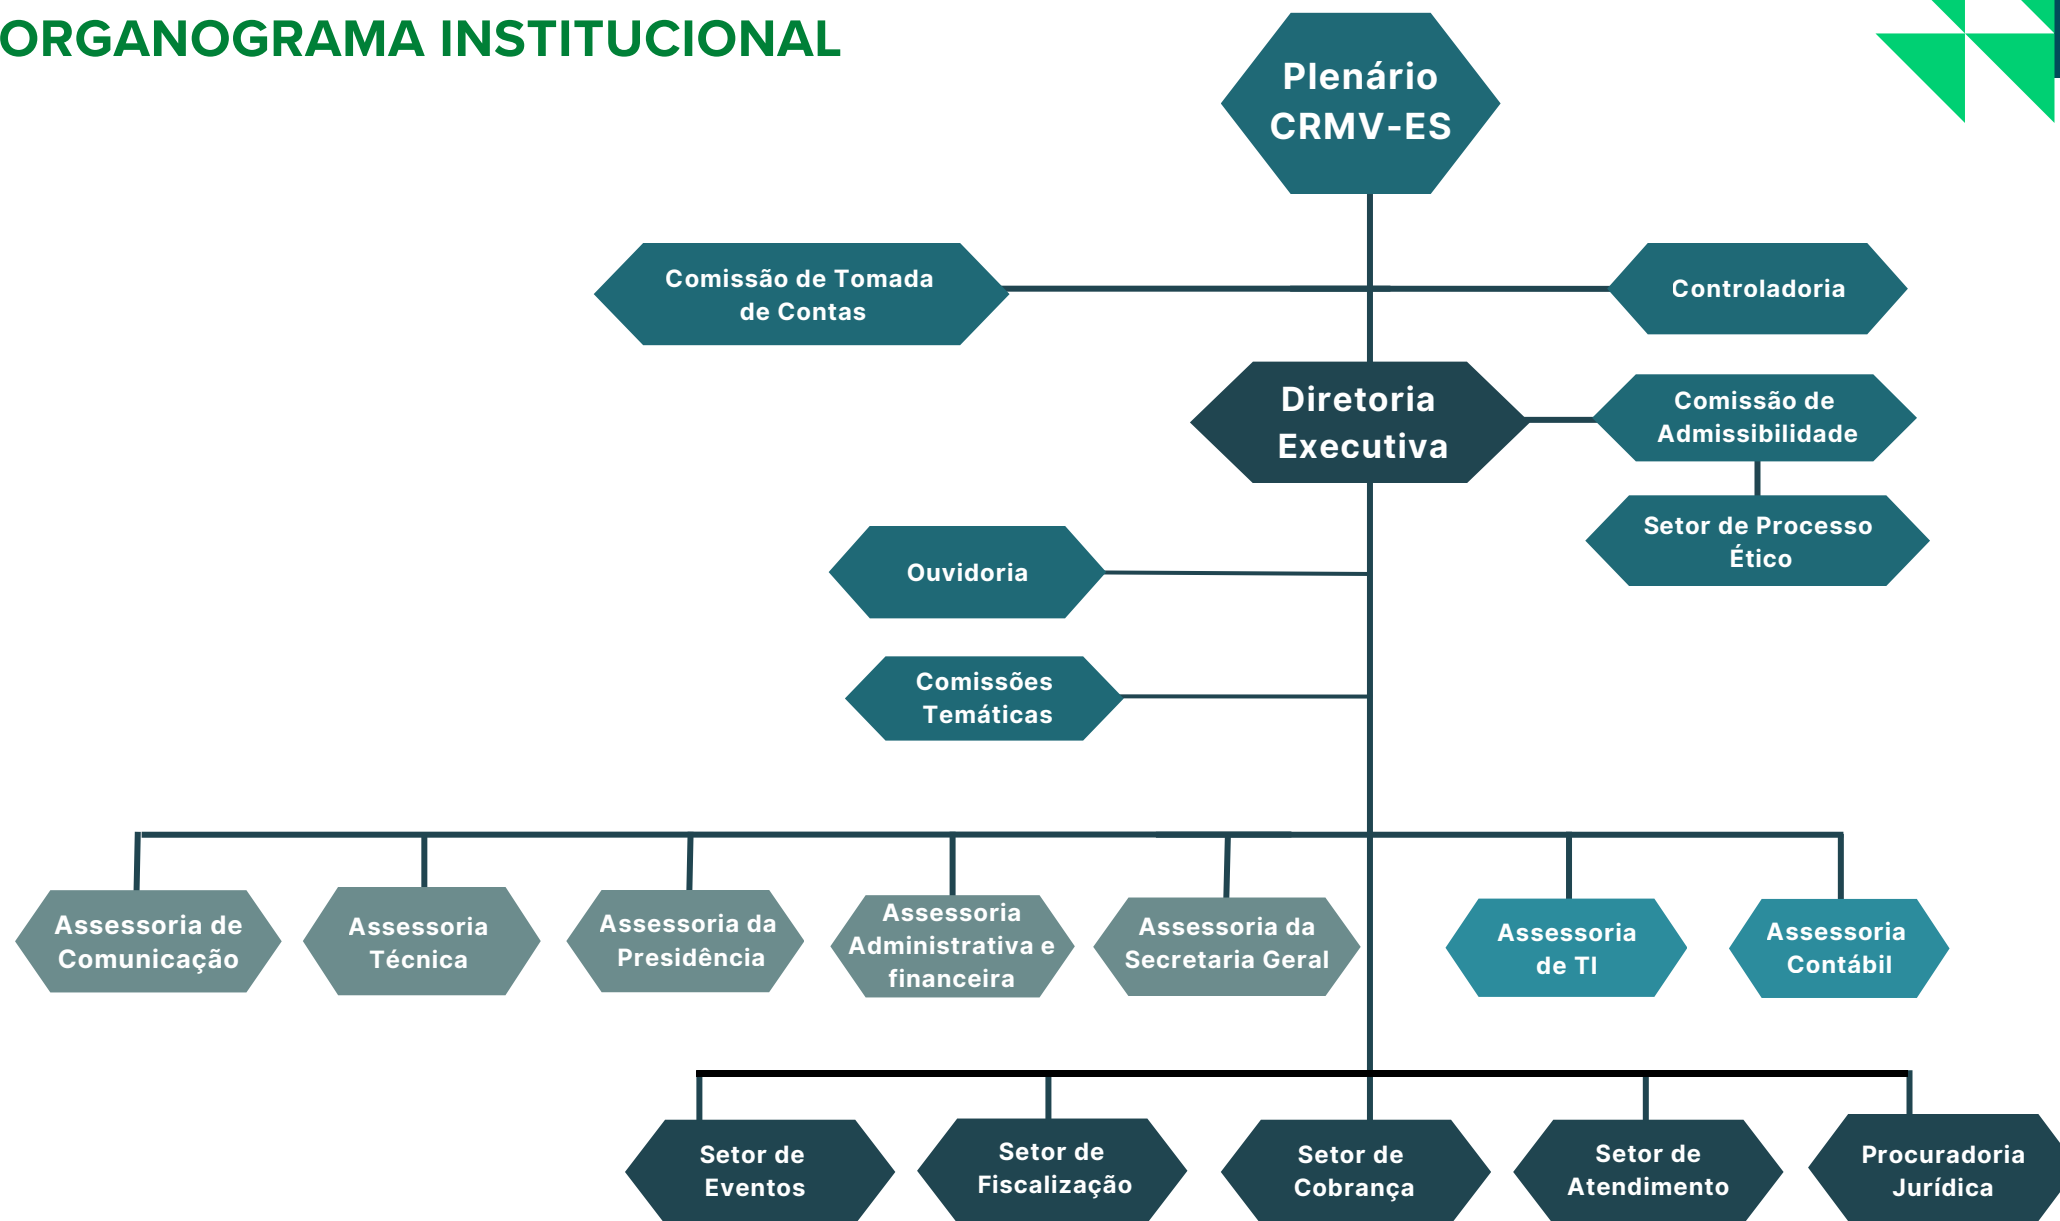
ORGANOGRAMA INSTITUCIONAL

Plenário CRMV-ES

Comissão de Tomada de Contas

Controladoria

Diretoria Executiva

Comissão de Admissibilidade

Setor de Processo Ético

Ouvidoria

Comissões Temáticas

Assessoria de Comunicação

Assessoria Técnica

Assessoria da Presidência

Assessoria Administrativa e financeira

Assessoria da Secretaria Geral

Assessoria de TI

Assessoria Contábil

Setor de Eventos

Setor de Fiscalização

Setor de Cobrança

Setor de Atendimento

Procuradoria Jurídica